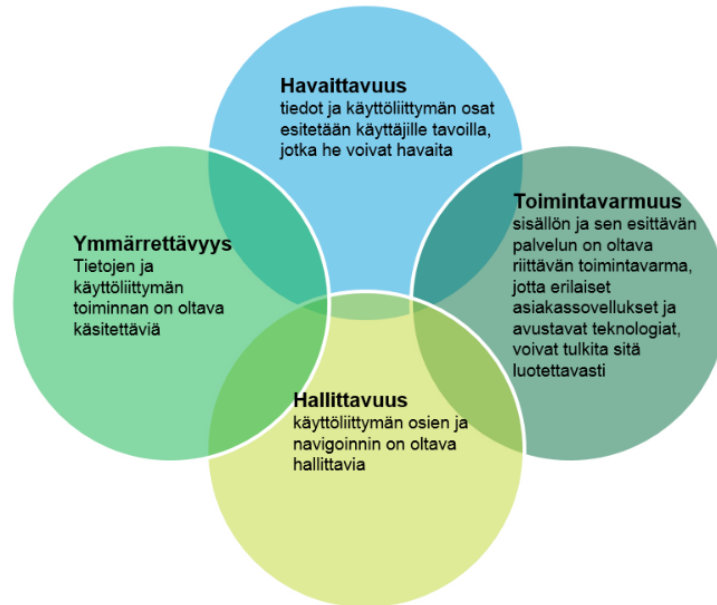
Havaittavuus
tiedot ja käyttöliittymän osat esitetään käyttäjille tavoilla, jotka he voivat havaita

Ymmärrettävyys
Tietojen ja käyttöliittymän toiminnan on oltava käsitettäviä

Toimintavarmuus
sisällön ja sen esittävän palvelun on oltava riittävän toimintavarma, jotta erilaiset asiakassovellukset ja avustavat teknologiat, voivat tulkita sitä luotettavasti

Hallittavuus
käyttöliittymän osien ja navigoinnin on oltava hallittavia